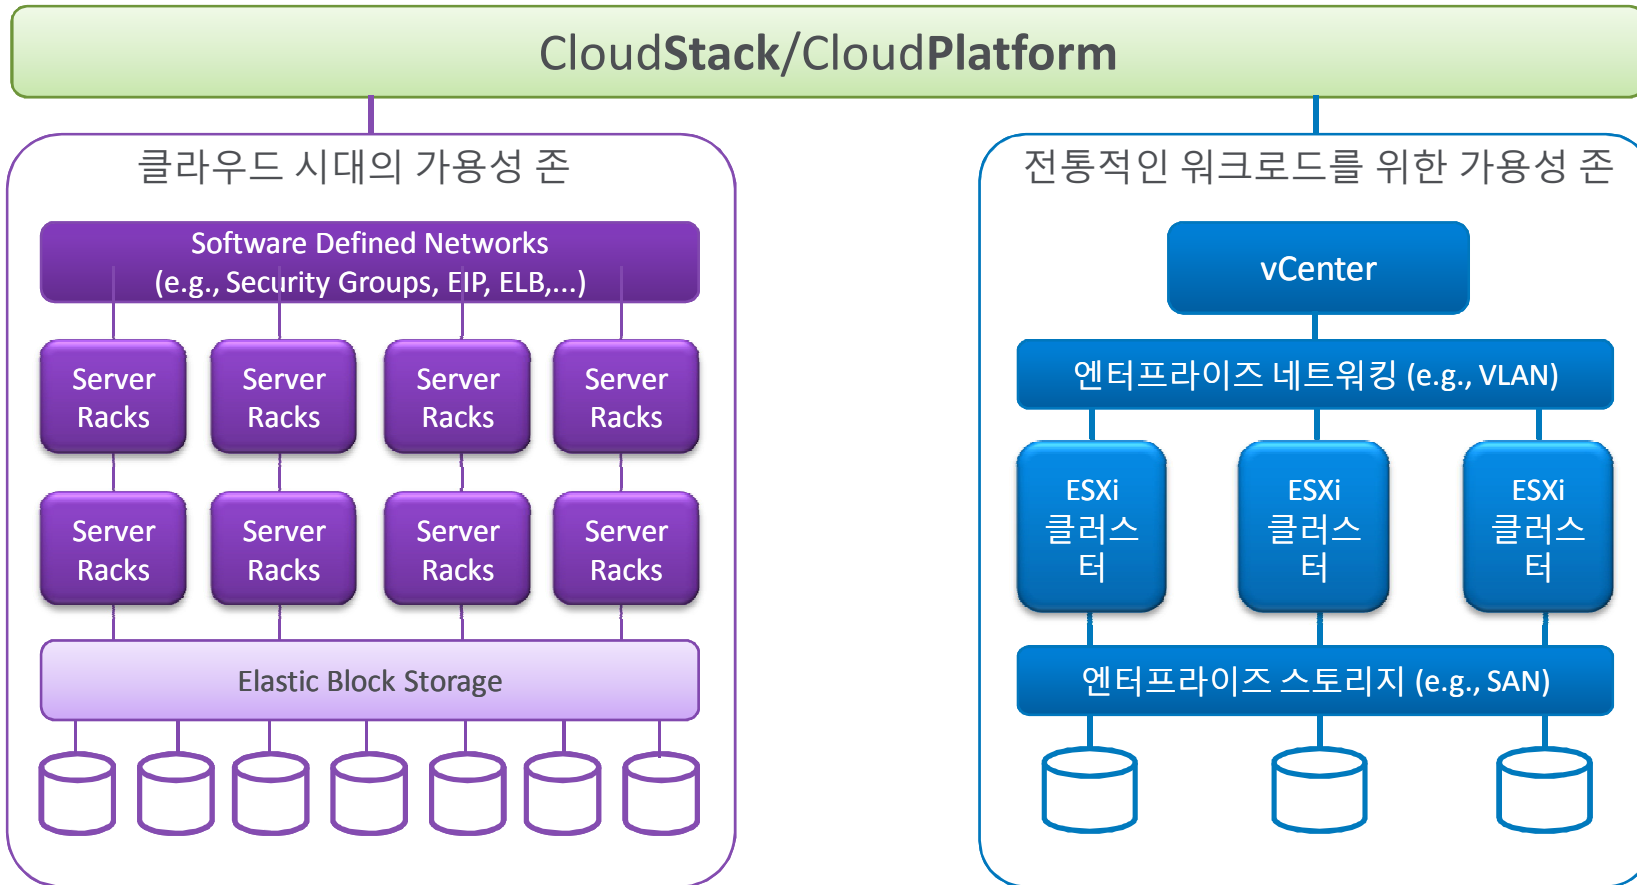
CloudStack/CloudPlatform

클라우드 시대의 가용성 존

Software Defined Networks
(e.g., Security Groups, EIP, ELB,...)

Server Racks

Server Racks

Server Racks

Server Racks

Server Racks

Server Racks

Server Racks

Server Racks

Elastic Block Storage

전통적인 워크로드를 위한 가용성 존

vCenter

엔터프라이즈 네트워킹 (e.g., VLAN)

ESXi 클러스터

ESXi 클러스터

ESXi 클러스터

엔터프라이즈 스토리지 (e.g., SAN)